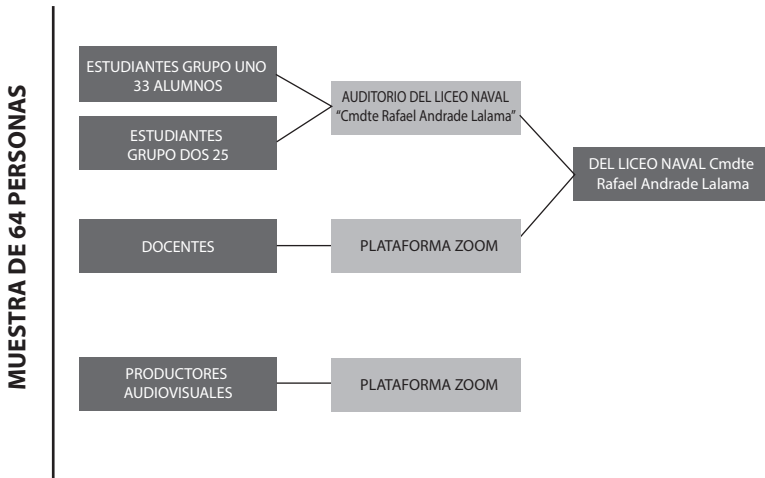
MUESTRA DE 64 PERSONAS

ESTUDIANTES GRUPO UNO 33 ALUMNOS

ESTUDIANTES GRUPO DOS 25

AUDITORIO DEL LICEO NAVAL "Cmdte Rafael Andrade Lalama"

DEL LICEO NAVAL Cmdte Rafael Andrade Lalama

DOCENTES

PLATAFORMA ZOOM

PRODUCTORES AUDIOVISUALES

PLATAFORMA ZOOM